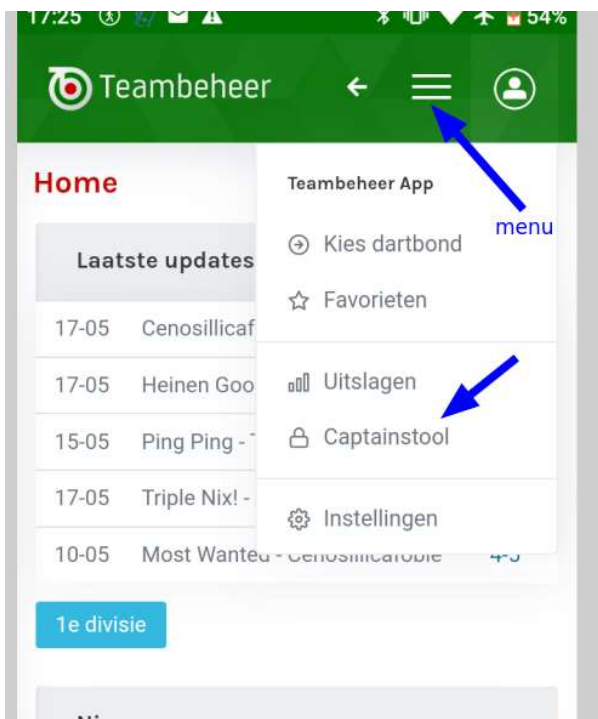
17:25 54%

Teambeheer

Home

Laatste updates

17-05 Cenosillicaf

17-05 Heinen Goo

15-05 Ping Ping -

17-05 Triple Nix! -

10-05 Most Wanted - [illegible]

1e divisie

Teambeheer App

Kies dartbond

Favorieten

Uitslagen

Captainstool

Instellingen

menu